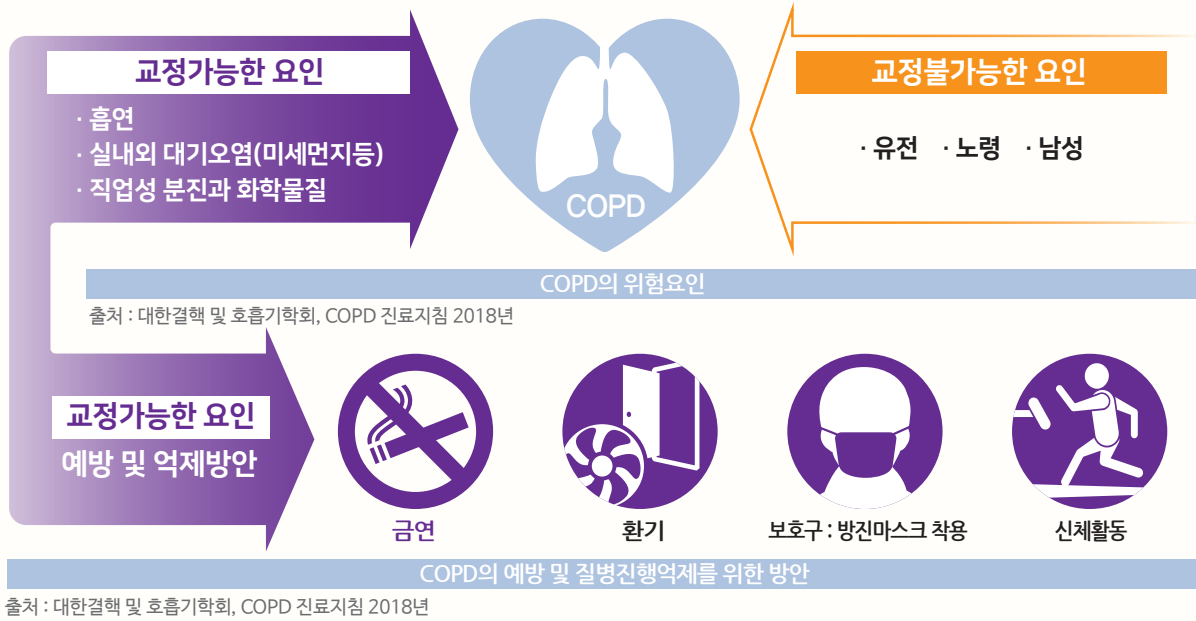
교정가능한 요인

· 흡연
· 실내외 대기오염(미세먼지등)
· 직업성 분진과 화학물질

COPD

교정불가능한 요인

· 유전 · 노령 · 남성

COPD의 위험요인

출처 : 대한결핵 및 호흡기학회, COPD 진료지침 2018년

교정가능한 요인
예방 및 억제방안

금연

환기

보호구 : 방진마스크 착용

신체활동

COPD의 예방 및 질병진행억제를 위한 방안

출처 : 대한결핵 및 호흡기학회, COPD 진료지침 2018년